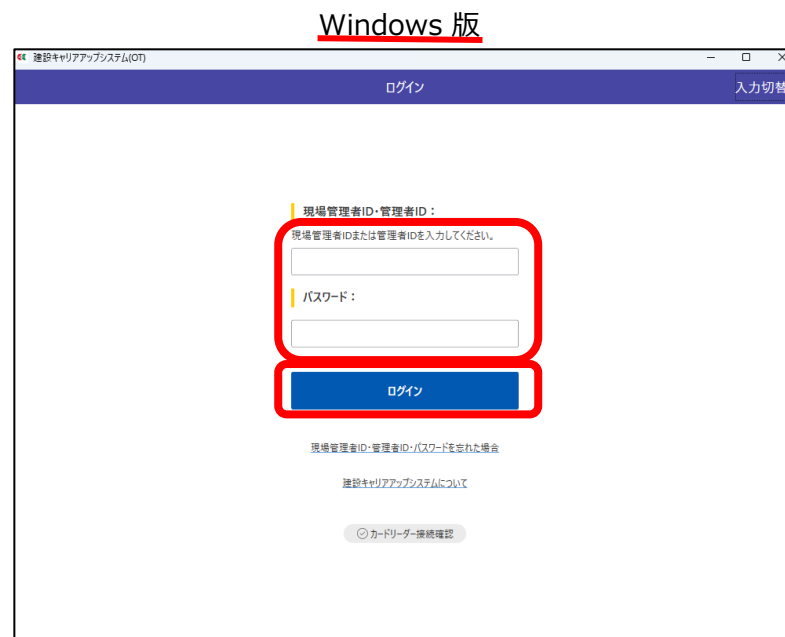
Windows 版

建設キャリアアップシステム(OT)

ログイン

入力切替

現場管理者ID・管理者ID：

現場管理者IDまたは管理者IDを入力してください。

パスワード：

ログイン

現場管理者ID・管理者ID・パスワードを忘れた場合

建設キャリアアップシステムについて

カードリーダー接続確認